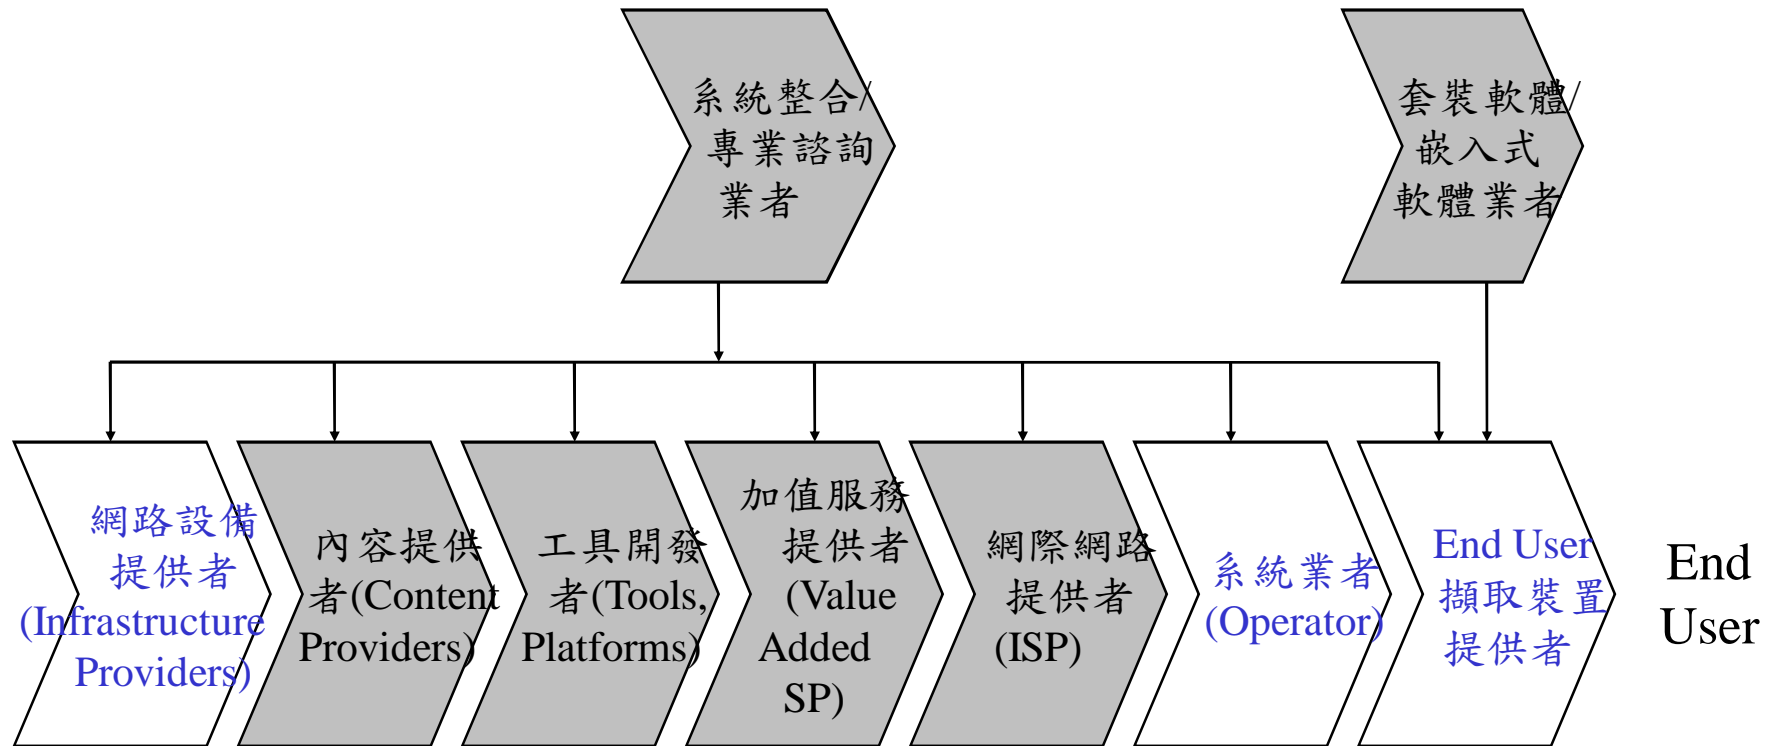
系統整合/
專業諮詢
業者

套裝軟體/
嵌入式
軟體業者

網路設備
提供者
(Infrastructure
Providers)

內容提供
者(Content
Providers)

工具開發
者(Tools,
Platforms)

加值服務
提供者
(Value
Added
SP)

網際網路
提供者
(ISP)

系統業者
(Operator)

End User
擷取裝置
提供者

End
User